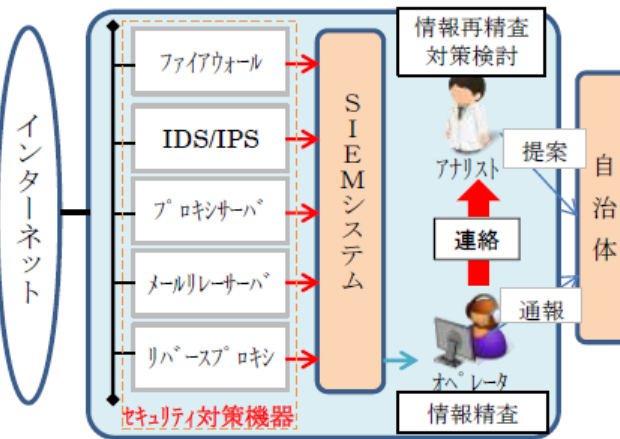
インターネット

ファイアウォール

IDS/IPS

プロキシサーバ

メールリレーサーバ

リバースプロキシ

セキュリティ対策機器

SIEMシステム

情報再精査
対策検討

アナリスト

提案

連絡

通報

オペレータ

情報精査

自治体